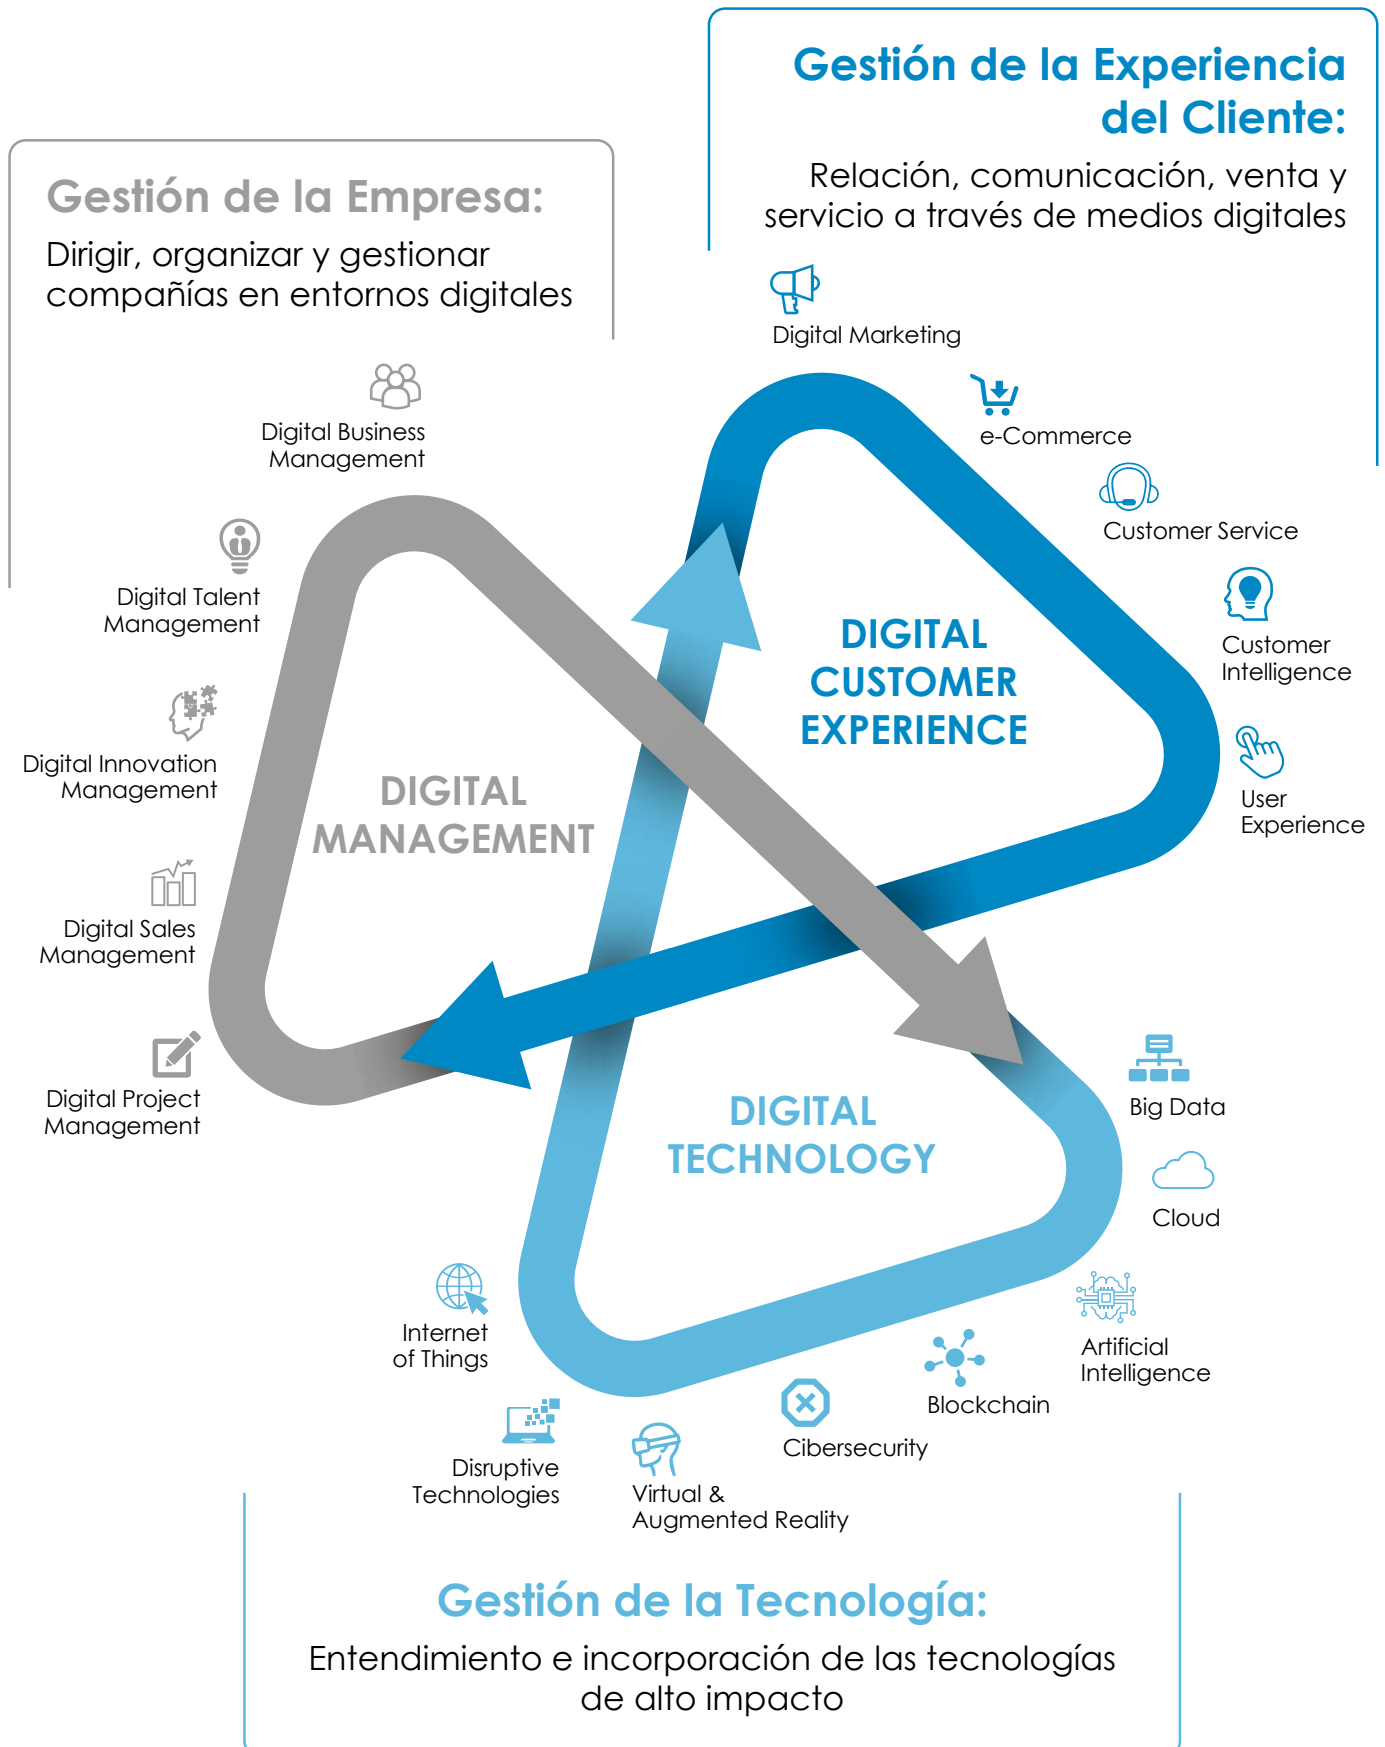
Gestión de la Experiencia del Cliente:

Relación, comunicación, venta y servicio a través de medios digitales

Gestión de la Empresa:

Dirigir, organizar y gestionar compañías en entornos digitales

Digital Marketing

e-Commerce

Customer Service

Customer Intelligence

User Experience

Digital Business Management

Digital Talent Management

Digital Innovation Management

Digital Sales Management

Digital Project Management

DIGITAL CUSTOMER EXPERIENCE

DIGITAL MANAGEMENT

DIGITAL TECHNOLOGY

Big Data

Cloud

Artificial Intelligence

Blockchain

Cibersecurity

Virtual & Augmented Reality

Disruptive Technologies

Internet of Things

Gestión de la Tecnología:

Entendimiento e incorporación de las tecnologías de alto impacto